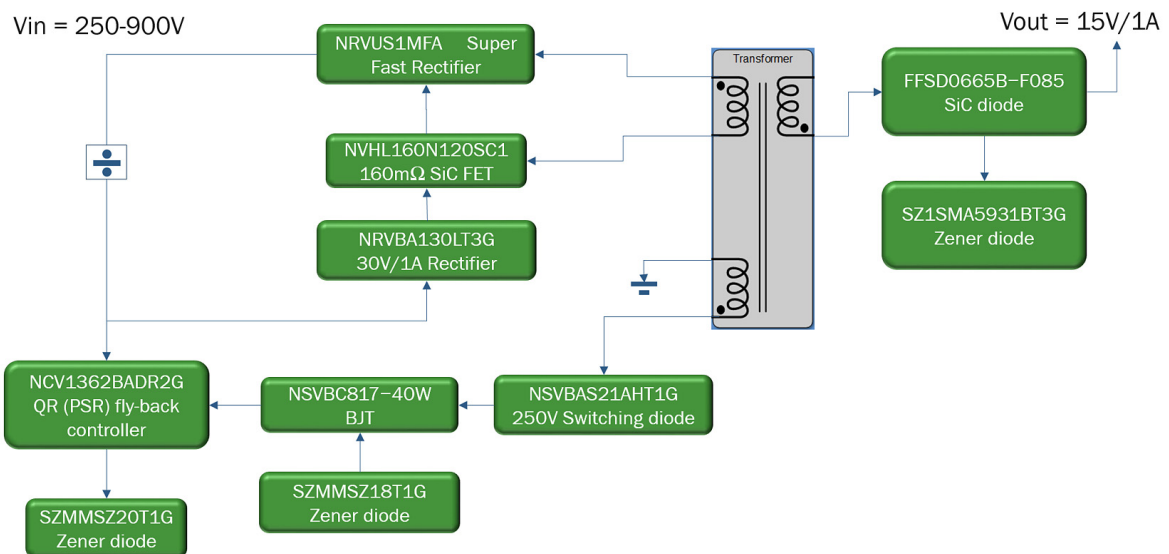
Vin = 250-900V

NRVUS1MFA Super Fast Rectifier

NVHL160N120SC1 160mΩ SiC FET

NRVBA130LT3G 30V/1A Rectifier

Transformer

Vout = 15V/1A

FFSD0665B-F085 SiC diode

SZ1SMA5931BT3G Zener diode

NCV1362BADR2G QR (PSR) fly-back controller

NSVBC817-40W BJT

NSVBAS21AHT1G 250V Switching diode

SZMMSZ18T1G Zener diode

SZMMSZ20T1G Zener diode